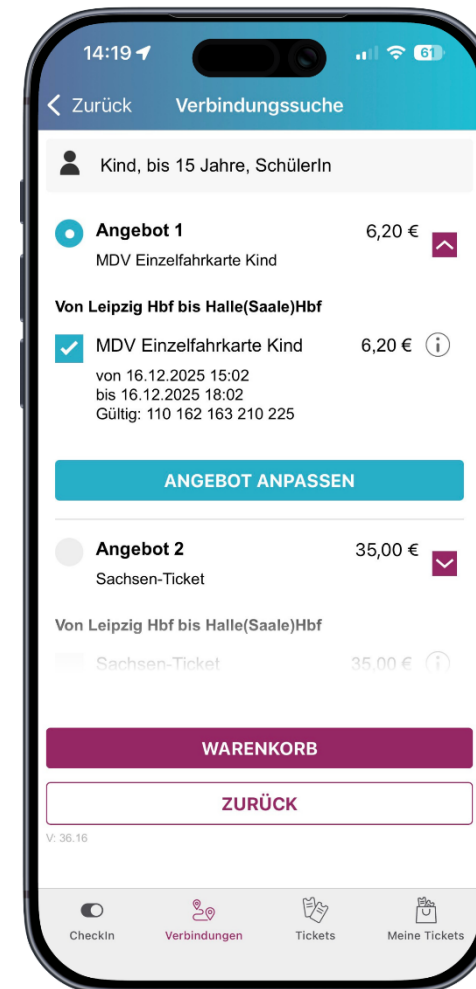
14:19

61

Zurück Verbindungssuche

Kind, bis 15 Jahre, SchülerIn

Angebot 1 6,20 €
MDV Einzelfahrkarte Kind

Von Leipzig Hbf bis Halle(Saale)Hbf

MDV Einzelfahrkarte Kind 6,20 €
von 16.12.2025 15:02
bis 16.12.2025 18:02
Gültig: 110 162 163 210 225

ANGEBOT ANPASSEN

Angebot 2 35,00 €
Sachsen-Ticket

Von Leipzig Hbf bis Halle(Saale)Hbf

Sachsen-Ticket 35,00 €

WARENKORB

ZURÜCK

V: 36.16

CheckIn Verbindungen Tickets Meine Tickets